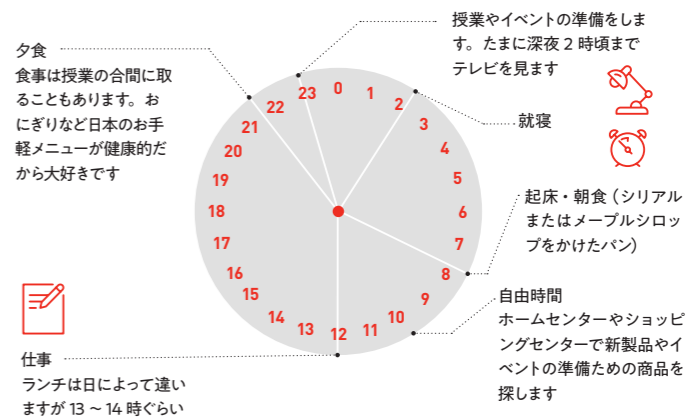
夕食
食事は授業の合間に取ることもあります。おにぎりなど日本のお手軽メニューが健康的だから大好きです

授業やイベントの準備をします。たまに深夜２時頃までテレビを見ます

就寝

起床・朝食（シリアルまたはメープルシロップをかけたパン）

自由時間
ホームセンターやショッピングセンターで新製品やイベントの準備ための商品を探します

仕事
ランチは日によって違いますが 13 ～ 14 時ぐらい

0
1
2
3
4
5
6
7
8
9
10
11
12
13
14
15
16
17
18
19
20
21
22
23